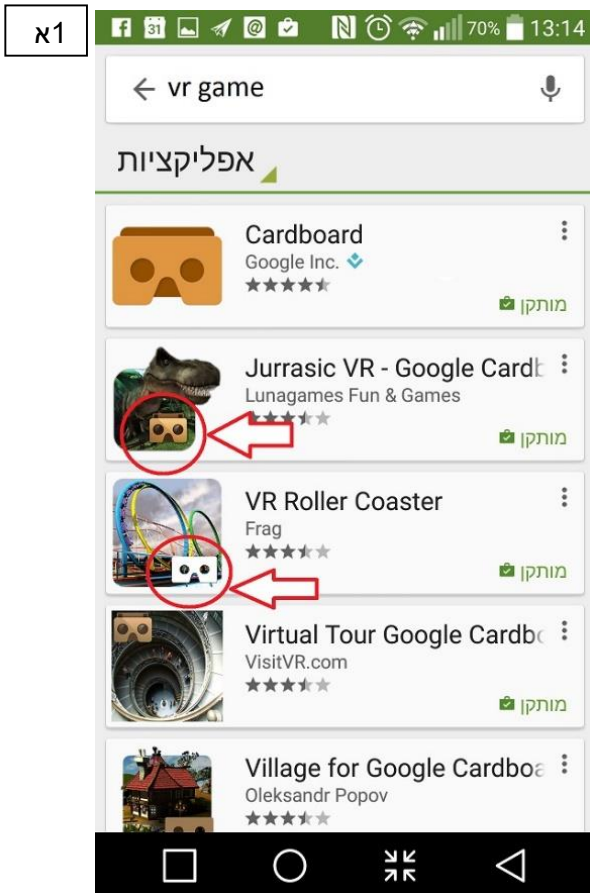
1א

70% 13:14

vr game

אפליקציות

Cardboard
Google Inc.
מותקן

Jurrasic VR - Google Cardb
Lunagames Fun & Games
מותקן

VR Roller Coaster
Frag
מותקן

Virtual Tour Google Cardbo
VisitVR.com
מותקן

Village for Google Cardboa
Oleksandr Popov